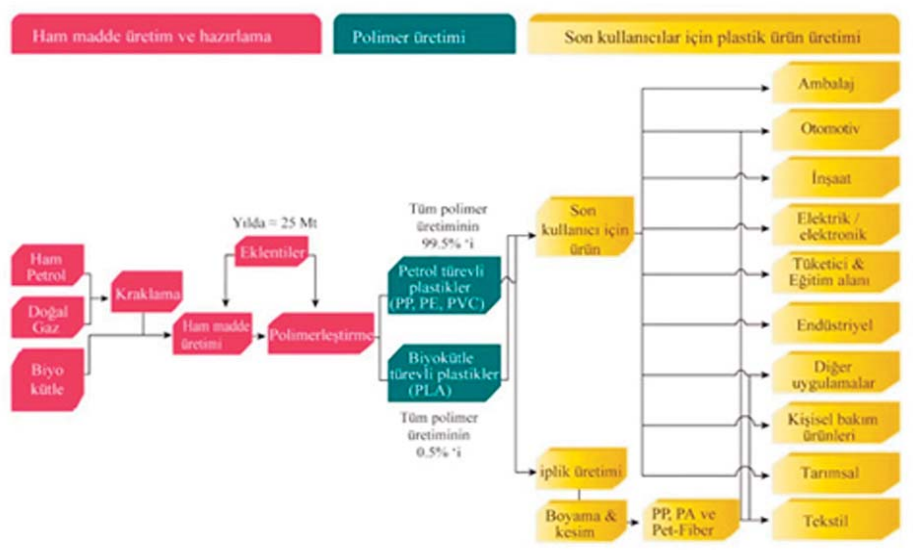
Ham madde üretim ve hazırlama

Polimer üretimi

Son kullanıcılar için plastik ürün üretimi

Ham Petrol

Doğal Gaz

Biyo kütle

Kraklama

Yılda = 25 Mt

Eklentiler

Ham madde üretimi

Polimerleştirme

Tüm polimer üretiminin 99.5% 'i

Petrol türevli plastikler (PP, PE, PVC)

Biyokütle türevli plastikler (PLA)

Tüm polimer üretiminin 0.5% 'i

Son kullanıcı için ürün

iplik üretimi

Boyama & kesim

PP, PA ve Pet-Fiber

Ambalaj

Otomotiv

İnşaat

Elektrik / elektronik

Tüketici & Eğitim alanı

Endüstriyel

Diğer uygulamalar

Kişisel bakım ürünleri

Tarımsal

Tekstil